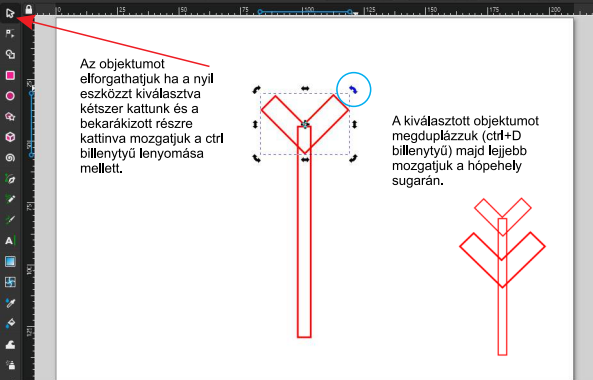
Az objektumot elforgathatjuk ha a nyil eszközzt kiválasztva kétszer kattunk és a bekarákizott részre kattinva mozgatjuk a ctrl billenytyű lenyomása mellett.

A kiválasztott objektumot megduplázzuk (ctrl+D billenytyű) majd lejjebb mozgatjuk a hópehely sugarán.